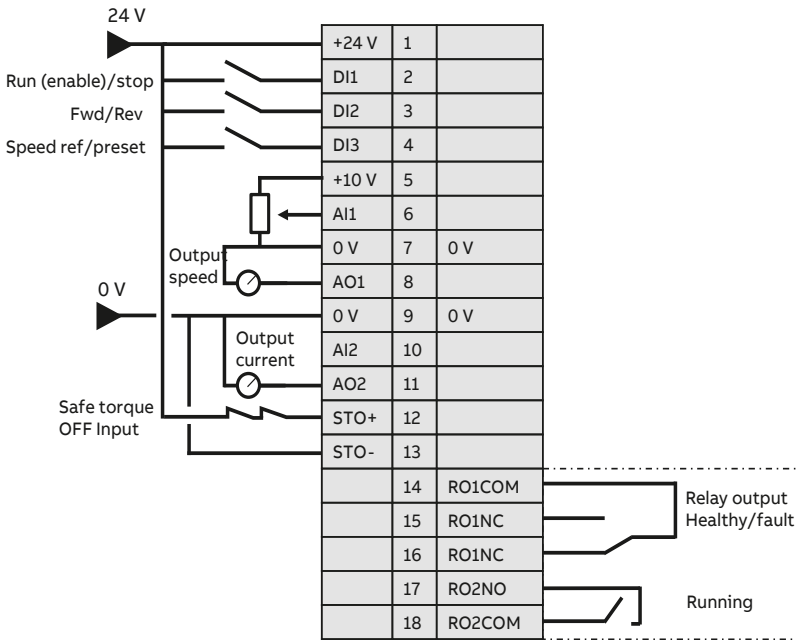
24 V

Run (enable)/stop

Fwd/Rev

Speed ref/preset

Output speed

0 V

Output current

Safe torque OFF Input

| +24 V | 1 | |
|---|---|---|
| DI1 | 2 | |
| DI2 | 3 | |
| DI3 | 4 | |
| +10 V | 5 | |
| AI1 | 6 | |
| 0 V | 7 | 0 V |
| AO1 | 8 | |
| 0 V | 9 | 0 V |
| AI2 | 10 | |
| AO2 | 11 | |
| STO+ | 12 | |
| STO- | 13 | |
| | 14 | RO1COM |
| | 15 | RO1NC |
| | 16 | RO1NC |
| | 17 | RO2NO |
| | 18 | RO2COM |

Relay output Healthy/fault

Running